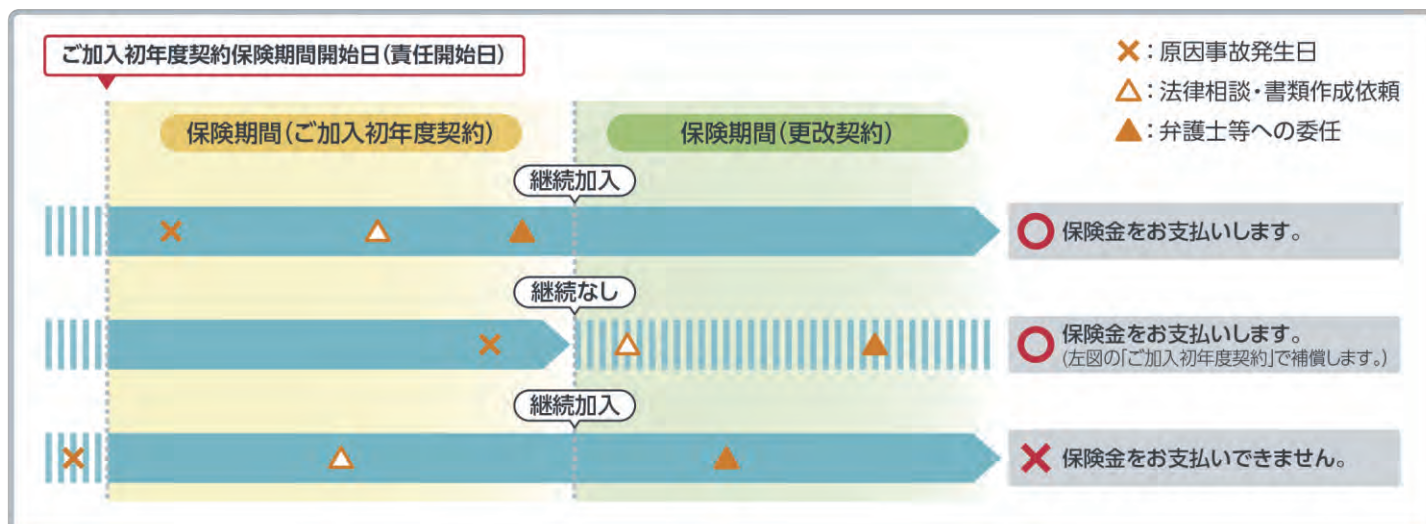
ご加入初年度契約保険期間開始日(責任開始日)

×：原因事故発生日
△：法律相談・書類作成依頼
▲：弁護士等への委任

保険期間(ご加入初年度契約)

保険期間(更改契約)

継続加入

○ 保険金をお支払いします。

継続なし

○ 保険金をお支払いします。
(左図の「ご加入初年度契約」で補償します。)

継続加入

× 保険金をお支払いできません。